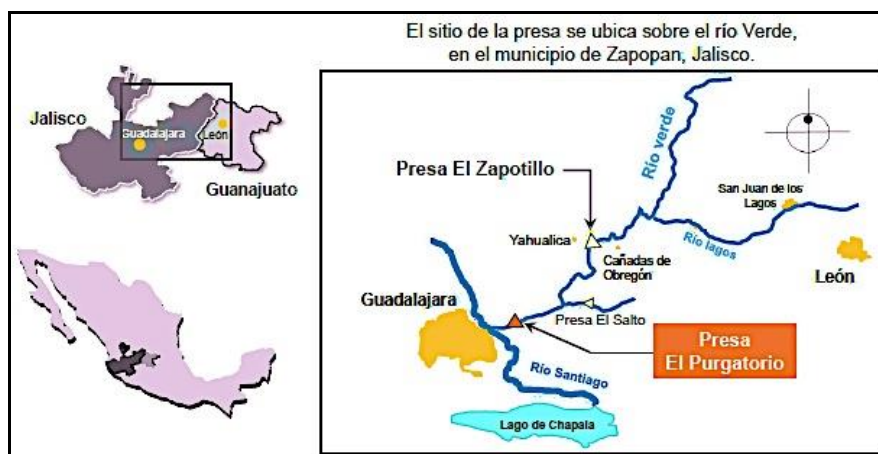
El sitio de la presa se ubica sobre el río Verde, en el municipio de Zapopan, Jalisco.

Jalisco
Guadalajara
León
Guanajuato

Río verde
Presa El Zapotillo
San Juan de los Lagos
Yahualica
Cañadas de Obregón
Río lagos
León
Guadalajara
Presa El Salto
Presa El Purgatorio
Río Santiago
Lago de Chapala